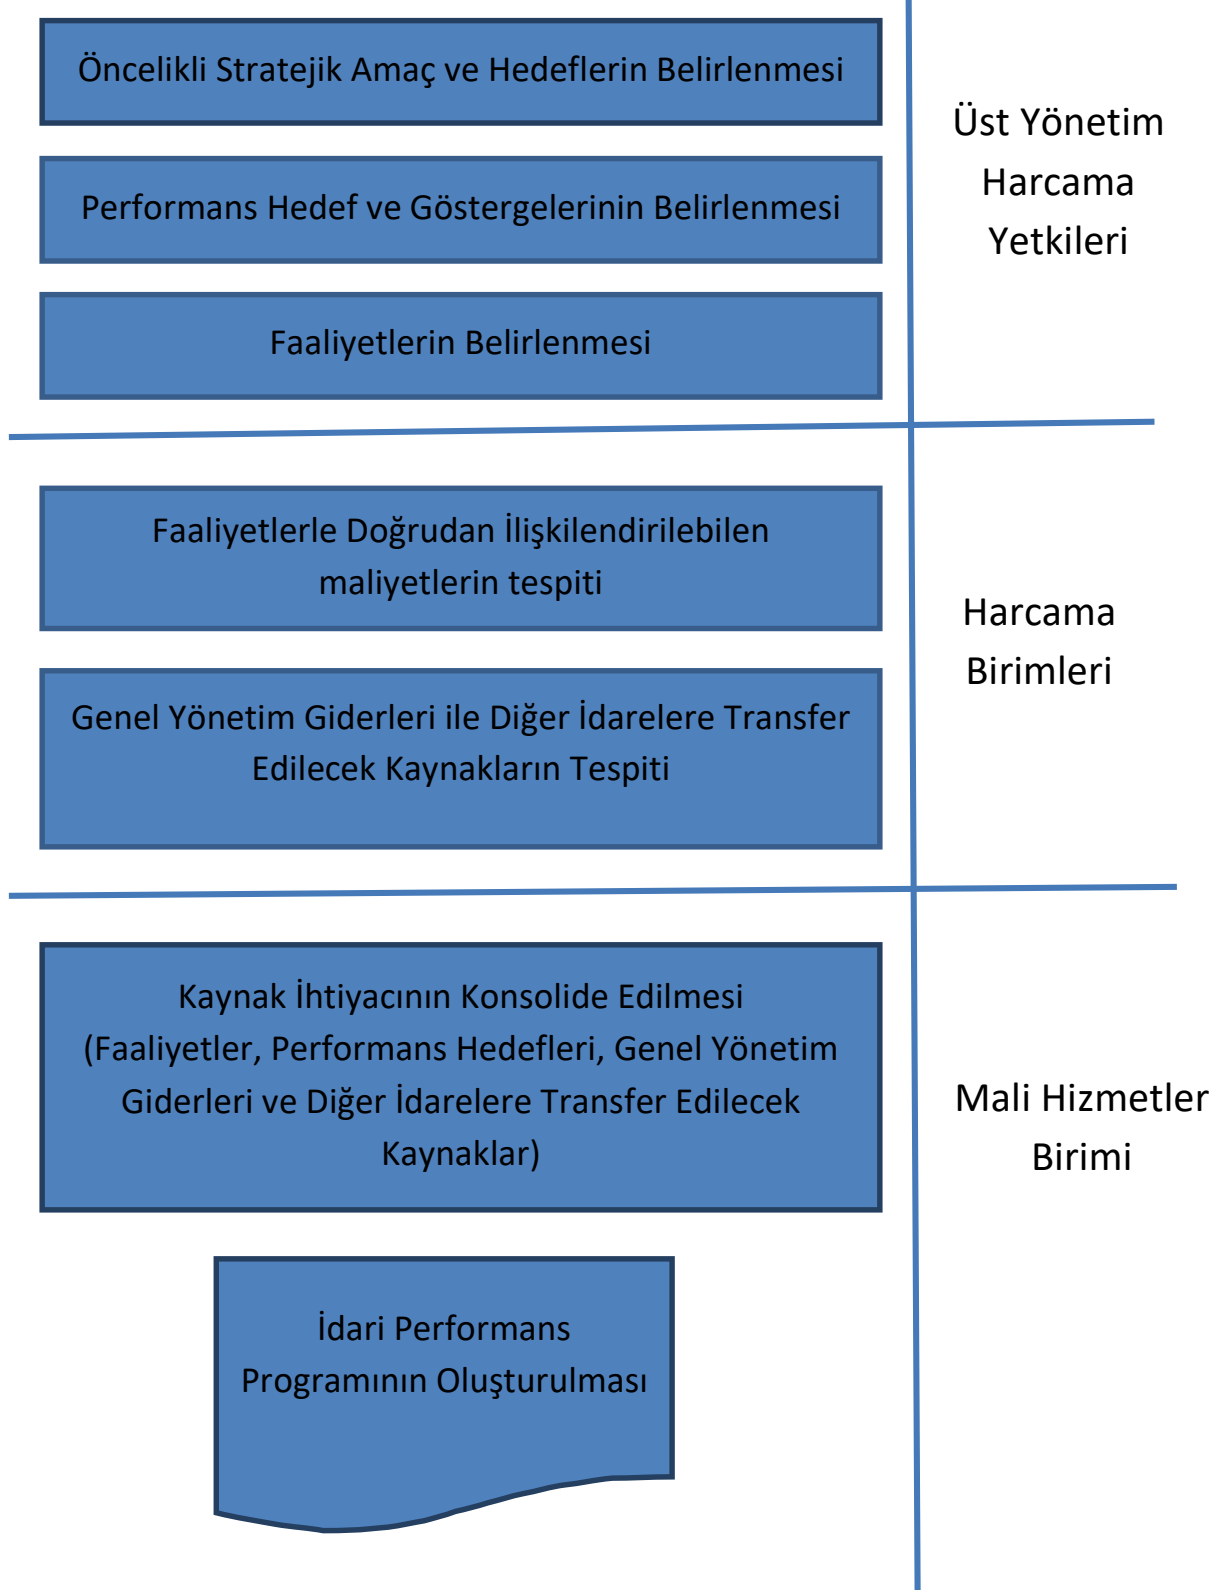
Öncelikli Stratejik Amaç ve Hedeflerin Belirlenmesi

Performans Hedef ve Göstergelerinin Belirlenmesi

Faaliyetlerin Belirlenmesi

Üst Yönetim Harcama Yetkileri

Faaliyetlerle Doğrudan İlişkilendirilebilen maliyetlerin tespiti

Genel Yönetim Giderleri ile Diğer İdarelere Transfer Edilecek Kaynakların Tespiti

Harcama Birimleri

Kaynak İhtiyacının Konsolide Edilmesi (Faaliyetler, Performans Hedefleri, Genel Yönetim Giderleri ve Diğer İdarelere Transfer Edilecek Kaynaklar)

İdari Performans Programının Oluşturulması

Mali Hizmetler Birimi